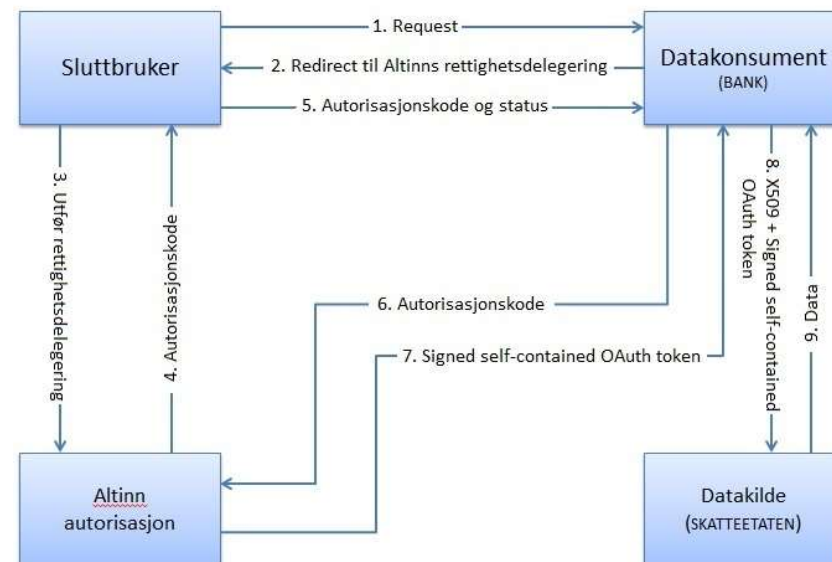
Sluttbruker

1. Request

2. Redirect til Altinns rettighetsdelegering

5. Autorisasjonskode og status

Datakonsument
(BANK)

3. Utfør rettighetsdelegering

4. Autorisasjonskode

6. Autorisasjonskode

7. Signed self-contained OAuth token

8. X509 + Signed self-contained OAuth token

9. Data

Altinn autorisasjon

Datakilde
(SKATTEETATEN)